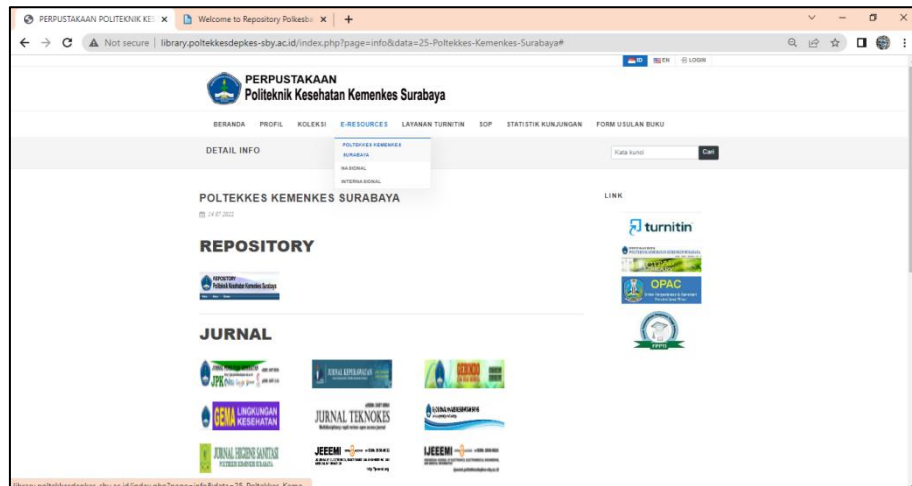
PERPUSTAKAAN POLITEKNIK KE ×
Welcome to Repository Polkesba ×
+

Not secure | library.poltekkesdepkes-sby.ac.id/index.php?page=info&data=25-Poltekkes-Kemenkes-Surabaya#

ID EN LOGIN

PERPUSTAKAAN
Politeknik Kesehatan Kemenkes Surabaya

BERANDA PROFIL KOLEKSI E-RESOURCES LAYANAN TURNITIN SOP STATISTIK KUNJUNGAN FORM USULAN BUKU

DETAIL INFO

POLTEKKES KEMENKES SURABAYA
NASIONAL
INTERNASIONAL

Kata kunci
Cari

POLTEKKES KEMENKES SURABAYA
24.07.2022

REPOSITORY

REPOSITORY
Politeknik Kesehatan Kemenkes Surabaya

JURNAL

JPK
JURNAL KEPERAWATAN
GEMA LINGKUNGAN KESEHATAN
JURNAL TEKNOKES
JURNAL HIGIENE SANITASI
JEEEMI
IJEEEMI

LINK

turnitin
OPAC

library.poltekkesdepkes-sby.ac.id/index.php?page=info&data=25-Poltekkes-Keme...